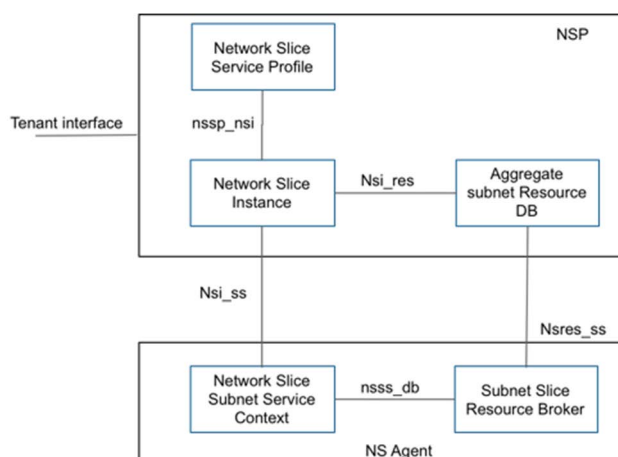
NSP

Network Slice Service Profile

Tenant interface

nssp_nsi

Network Slice Instance

Nsi_res

Aggregate subnet Resource DB

Nsi_ss

Nsres_ss

Network Slice Subnet Service Context

nsss_db

Subnet Slice Resource Broker

NS Agent